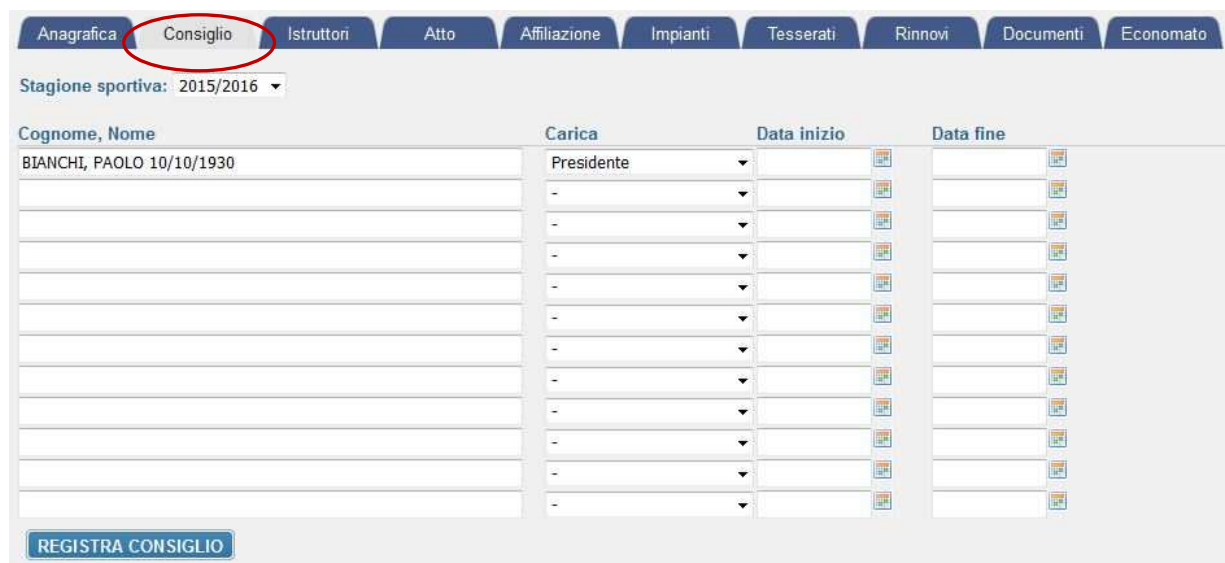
Anagrafica | Consiglio | Istruttori | Atto | Affiliazione | Impianti | Tesserati | Rinnovi | Documenti | Economato

Stagione sportiva: 2015/2016

| Cognome, Nome | Carica | Data inizio | Data fine |
|---|---|---|---|
| BIANCHI, PAOLO 10/10/1930 | Presidente | | |
| | - | | |
| | - | | |
| | - | | |
| | - | | |
| | - | | |
| | - | | |
| | - | | |
| | - | | |
| | - | | |
| | - | | |
| | - | | |

REGISTRA CONSIGLIO